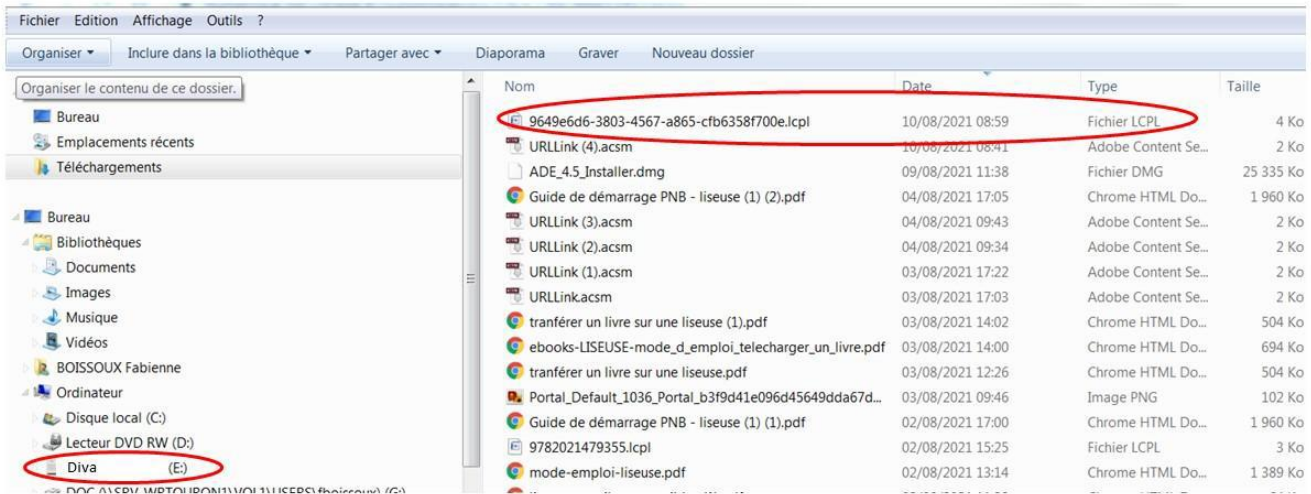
Fichier Edition Affichage Outils ?

Organiser ▾ Inclure dans la bibliothèque ▾ Partager avec ▾ Diaporama Graver Nouveau dossier

Organiser le contenu de ce dossier.

Bureau
Emplacements récents
Téléchargements

Bureau
Bibliothèques
Documents
Images
Musique
Vidéos
BOISSOUX Fabienne
Ordinateur
Disque local (C:)
Lecteur DVD RW (D:)
Diva (E:)
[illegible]

| Nom | Date | Type | Taille |
|---|---|---|---|
| 9649e6d6-3803-4567-a865-cfb6358f700e.lcpl | 10/08/2021 08:59 | Fichier LCPL | 4 Ko |
| URLLink (4).acsm | 10/08/2021 08:41 | Adobe Content Se... | 2 Ko |
| ADE_4.5_Installer.dmg | 09/08/2021 11:38 | Fichier DMG | 25 335 Ko |
| Guide de démarrage PNB - liseuse (1) (2).pdf | 04/08/2021 17:05 | Chrome HTML Do... | 1 960 Ko |
| URLLink (3).acsm | 04/08/2021 09:43 | Adobe Content Se... | 2 Ko |
| URLLink (2).acsm | 04/08/2021 09:34 | Adobe Content Se... | 2 Ko |
| URLLink (1).acsm | 03/08/2021 17:22 | Adobe Content Se... | 2 Ko |
| URLLink.acsm | 03/08/2021 17:03 | Adobe Content Se... | 2 Ko |
| tranférer un livre sur une liseuse (1).pdf | 03/08/2021 14:02 | Chrome HTML Do... | 504 Ko |
| ebooks-LISEUSE-mode_d_emploi_telecharger_un_livre.pdf | 03/08/2021 14:00 | Chrome HTML Do... | 694 Ko |
| tranférer un livre sur une liseuse.pdf | 03/08/2021 12:26 | Chrome HTML Do... | 504 Ko |
| Portal_Default_1036_Portal_b3f9d41e096d45649dda67d... | 03/08/2021 09:46 | Image PNG | 102 Ko |
| Guide de démarrage PNB - liseuse (1) (1).pdf | 02/08/2021 17:00 | Chrome HTML Do... | 1 960 Ko |
| 9782021479355.lcpl | 02/08/2021 15:25 | Fichier LCPL | 3 Ko |
| mode-emploi-liseuse.pdf | 02/08/2021 13:14 | Chrome HTML Do... | 1 389 Ko |